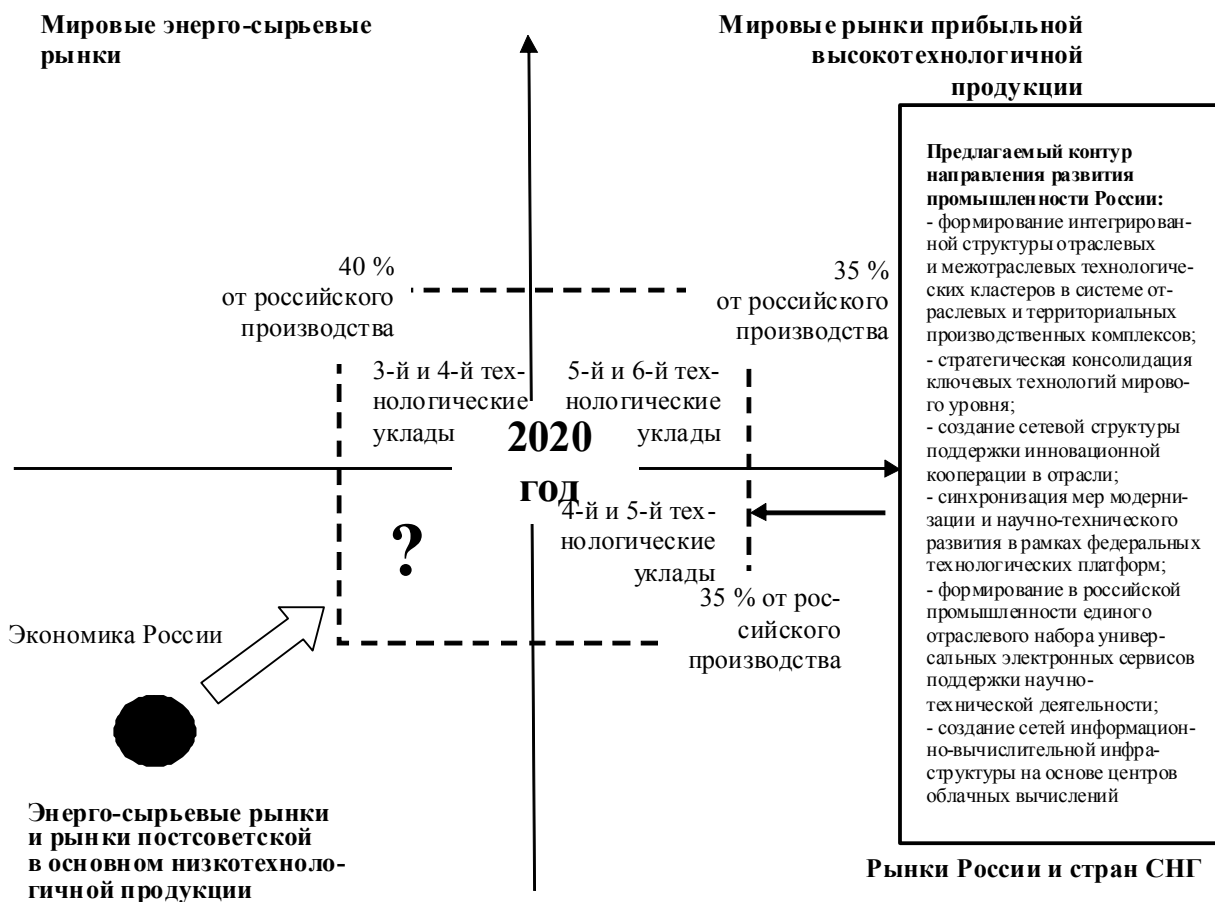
Мировые энерго-сырьевые рынки

Мировые рынки прибыльной высокотехнологичной продукции

Предлагаемый контур направления развития промышленности России:
- формирование интегрированной структуры отраслевых и межотраслевых технологических кластеров в системе отраслевых и территориальных производственных комплексов;
- стратегическая консолидация ключевых технологий мирового уровня;
- создание сетевой структуры поддержки инновационной кооперации в отрасли;
- синхронизация мер модернизации и научно-технического развития в рамках федеральных технологических платформ;
- формирование в российской промышленности единого отраслевого набора универсальных электронных сервисов поддержки научно-технической деятельности;
- создание сетей информационно-вычислительной инфраструктуры на основе центров облачных вычислений

40 % от российского производства

35 % от российского производства

3-й и 4-й технологические уклады

5-й и 6-й технологические уклады

2020 год

4-й и 5-й технологические уклады

?

35 % от российского производства

Экономика России

Энерго-сырьевые рынки и рынки постсоветской в основном низкотехнологичной продукции

Рынки России и стран СНГ